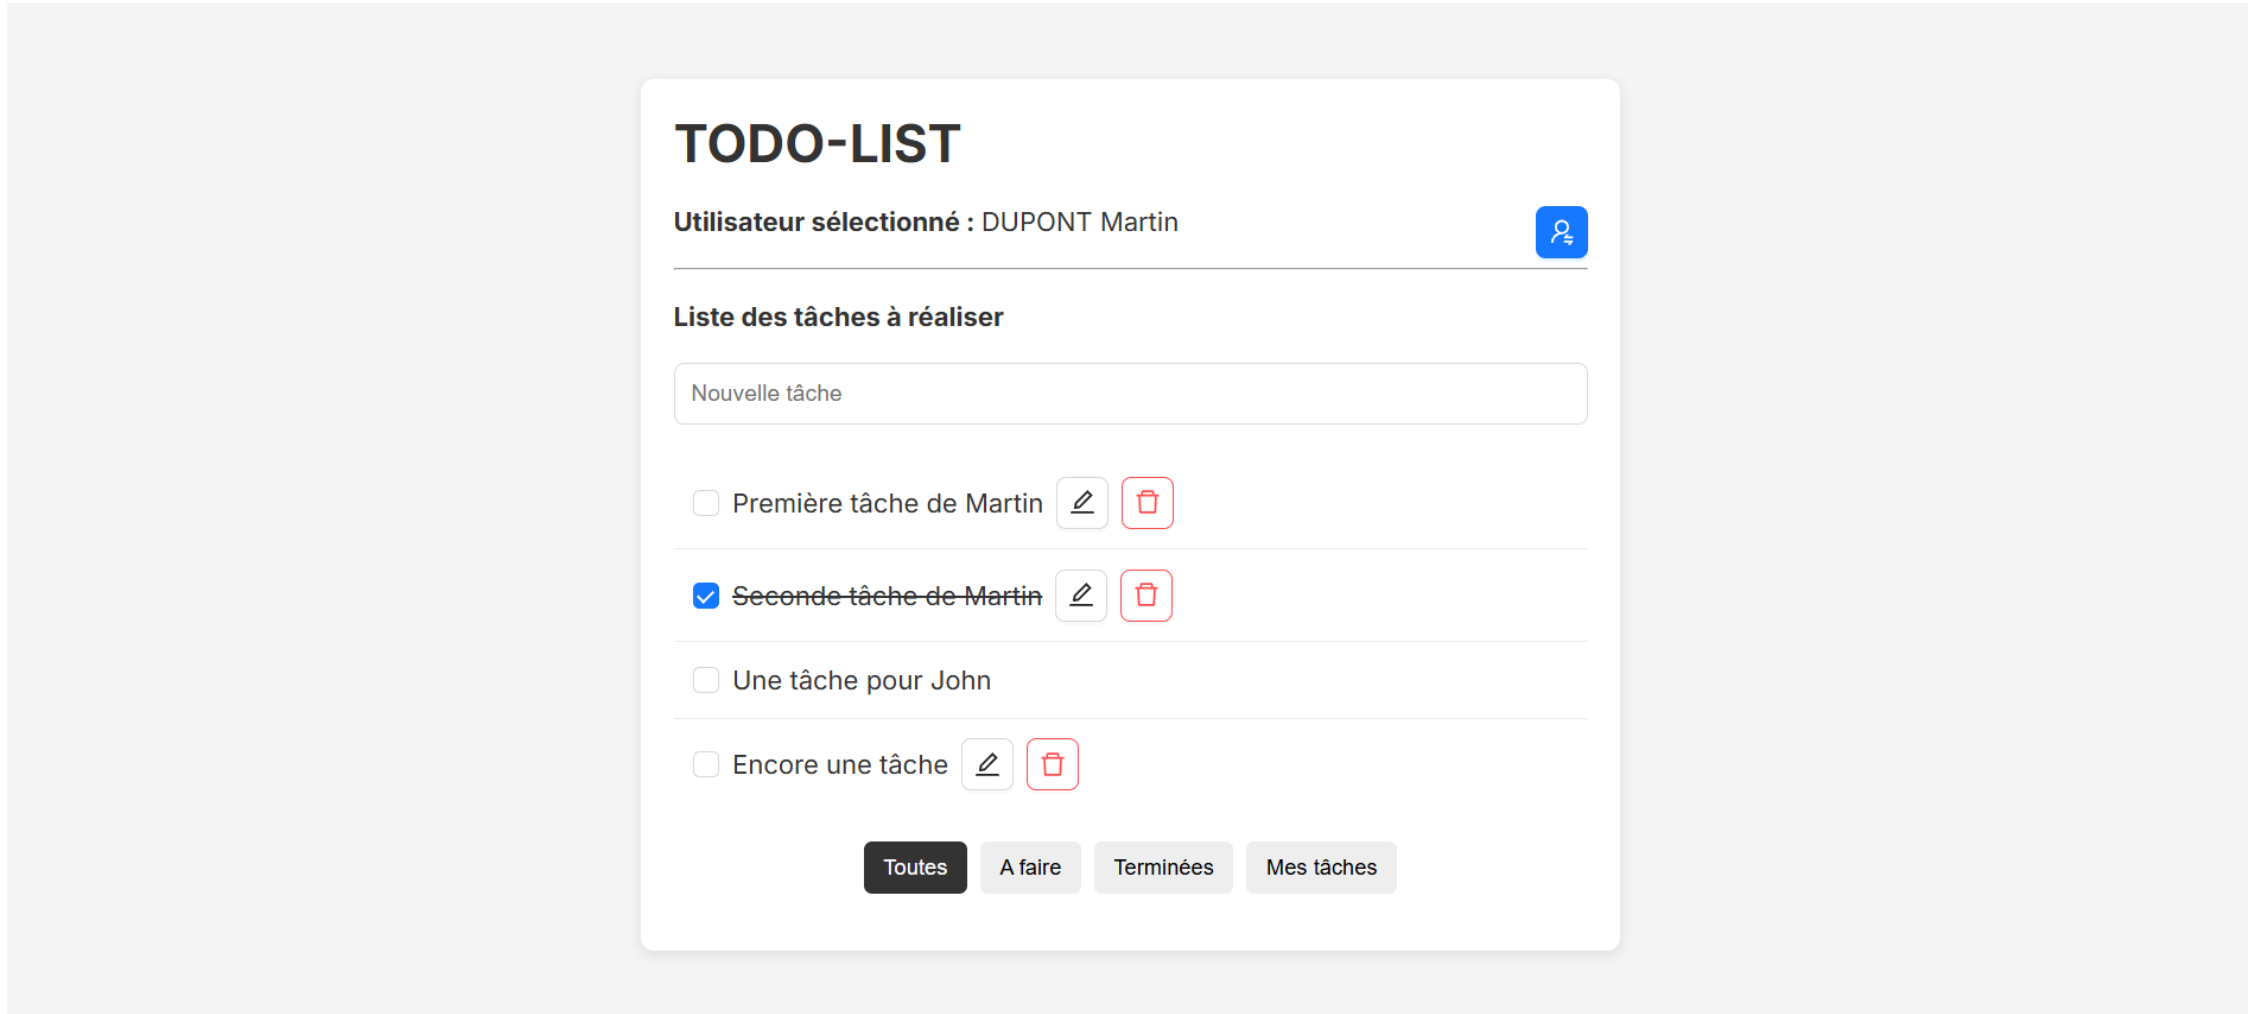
TODO-LIST

**Utilisateur sélectionné :** DUPONT Martin

**Liste des tâches à réaliser**

Nouvelle tâche

Première tâche de Martin

~~Seconde tâche de Martin~~

Une tâche pour John

Encore une tâche

Toutes A faire Terminées Mes tâches